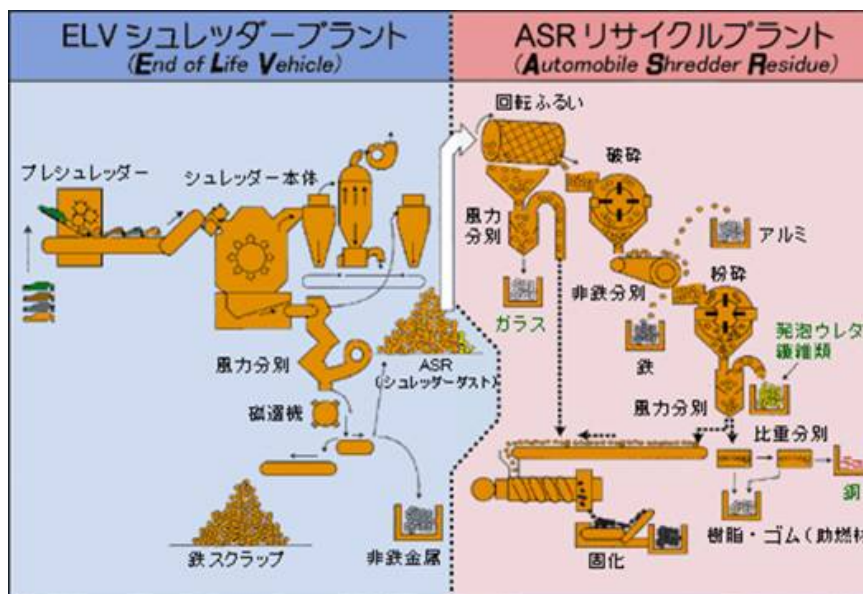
ELV シュレッダープラント
(End of Life Vehicle)

ASR リサイクルプラント
(Automobile Shredder Residue)

プレシュレッダー

シュレッダー本体

風力分別

磁選機

鉄スクラップ

ASR
(シュレッダーダスト)

非鉄金属

回転ふるい

破砕

風力分別

ガラス

アルミ

非鉄分別

粉砕

鉄

発泡ウレタ
繊維類

風力分別

比重分別

銅

樹脂・ゴム（助燃材

固化